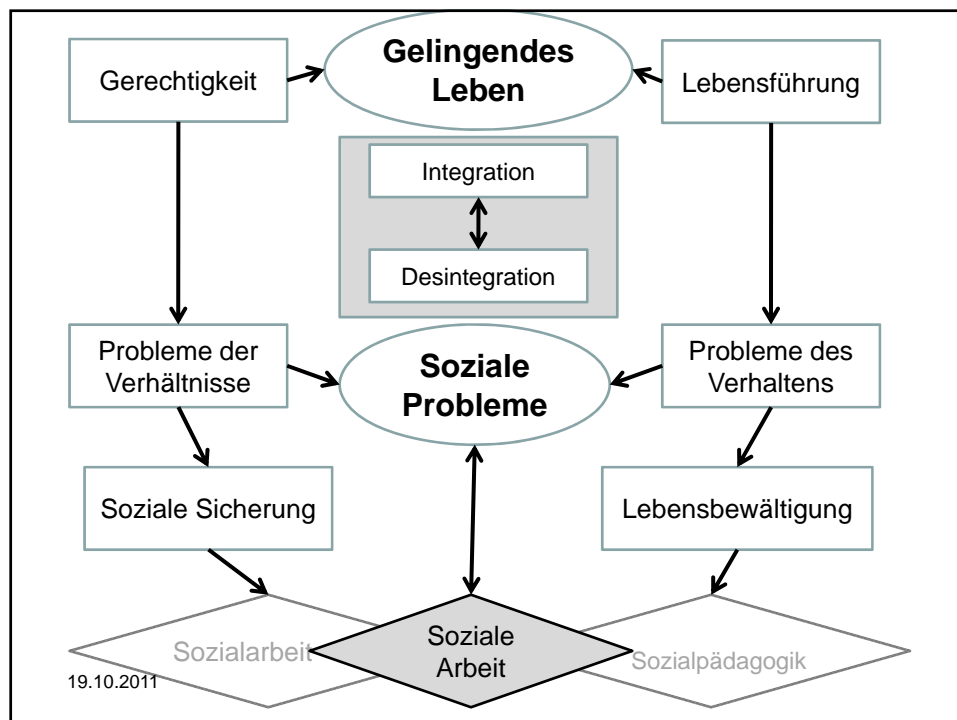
Gerechtigkeit

Gelingendes Leben

Lebensführung

Integration

Desintegration

Probleme der Verhältnisse

Soziale Probleme

Probleme des Verhaltens

Soziale Sicherung

Lebensbewältigung

Sozialarbeit

Soziale Arbeit

Sozialpädagogik

19.10.2011